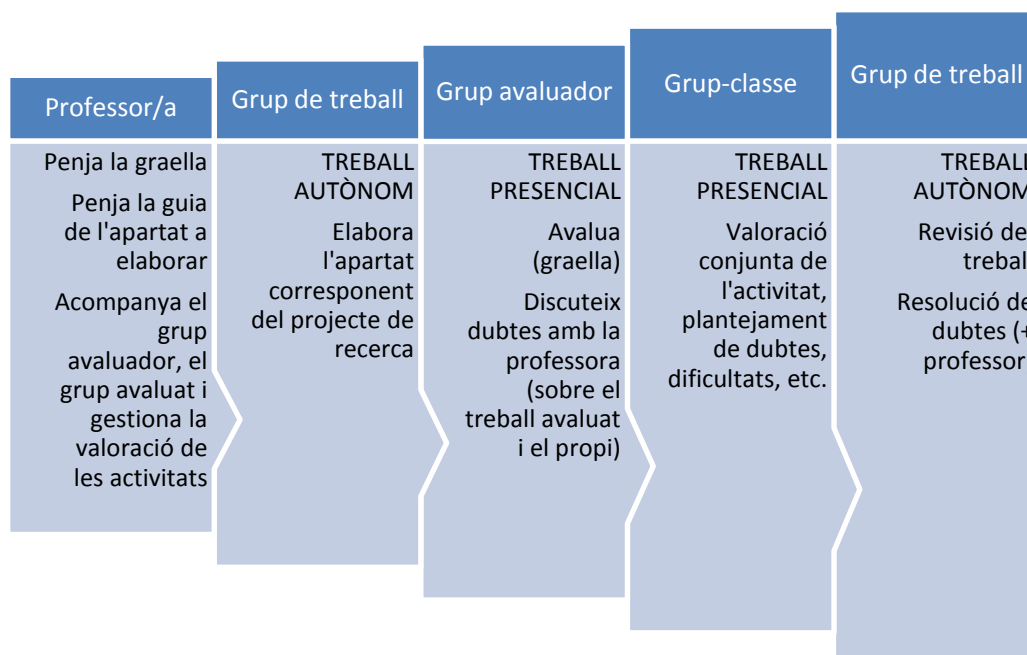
Professor/a

Penja la graella

Penja la guia de l'apartat a elaborar

Acompanya el grup avaluador, el grup avaluat i gestiona la valoració de les activitats

Grup de treball

TREBALL AUTÒNOM

Elabora l'apartat corresponent del projecte de recerca

Grup avaluador

TREBALL PRESENCIAL

Avalua (graella)

Discuteix dubtes amb la professora (sobre el treball avaluat i el propi)

Grup-classe

TREBALL PRESENCIAL

Valoració conjunta de l'activitat, plantejament de dubtes, dificultats, etc.

Grup de treball

TREBALL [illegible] AUTÒNOM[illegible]

Revisió de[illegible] trebal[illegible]

Resolució de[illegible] dubtes (+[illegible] professor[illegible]